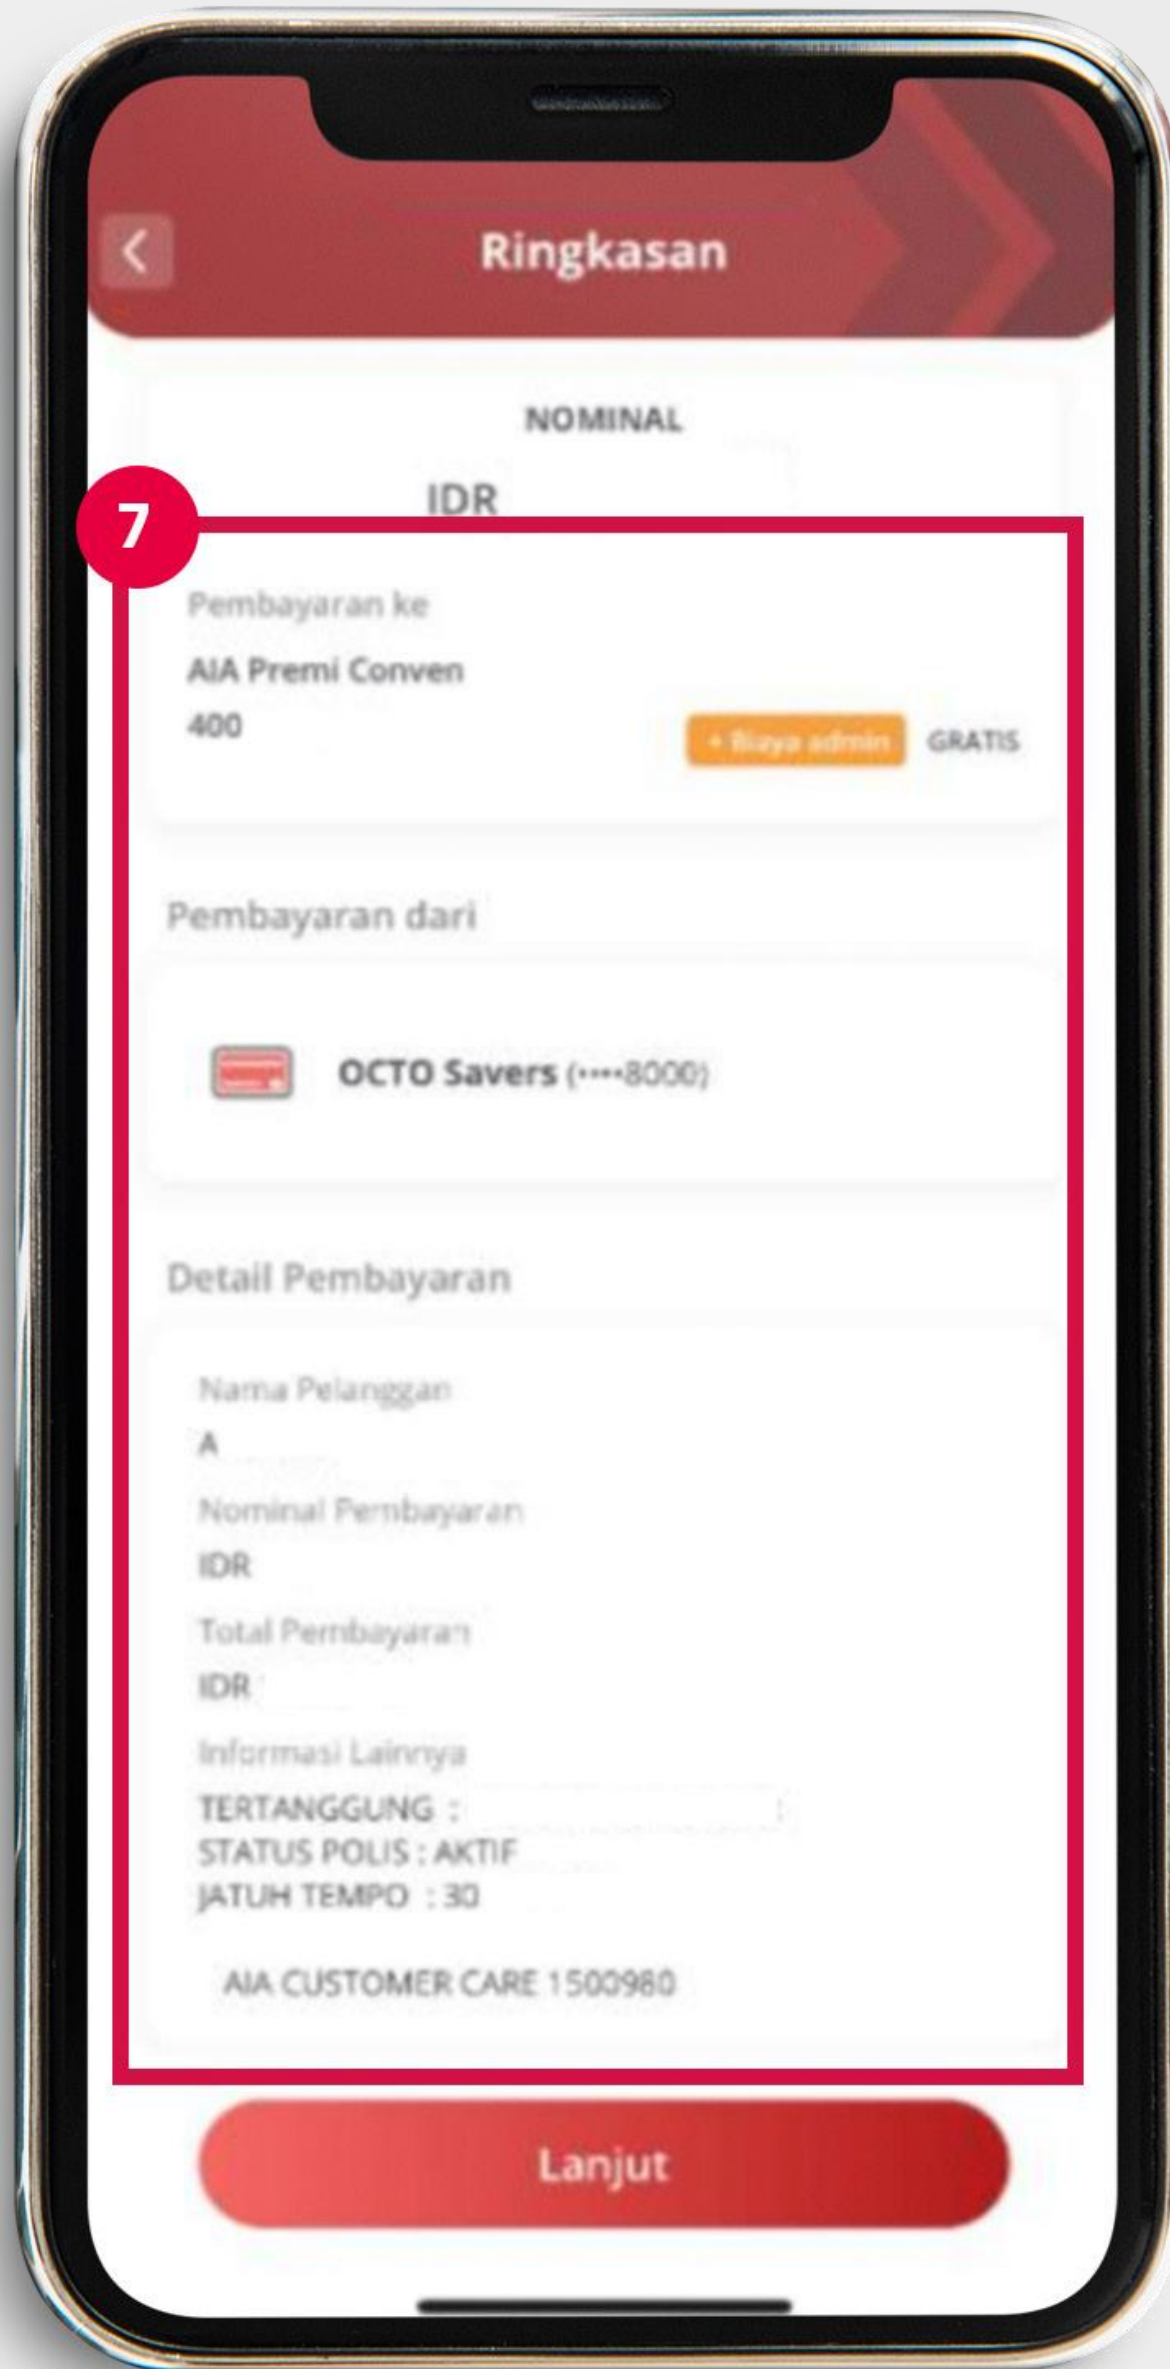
Ringkasan

NOMINAL

IDR

7

Pembayaran ke

AIA Premi Conven

400

+ Biaya admin GRATIS

Pembayaran dari

OCTO Savers (••••8000)

Detail Pembayaran

Nama Pelanggan

A

Nominal Pembayaran

IDR

Total Pembayaran

IDR

Informasi Lainnya

TERTANGGUNG :
STATUS POLIS : AKTIF
JATUH TEMPO : 30

AIA CUSTOMER CARE 1500980

Lanjut